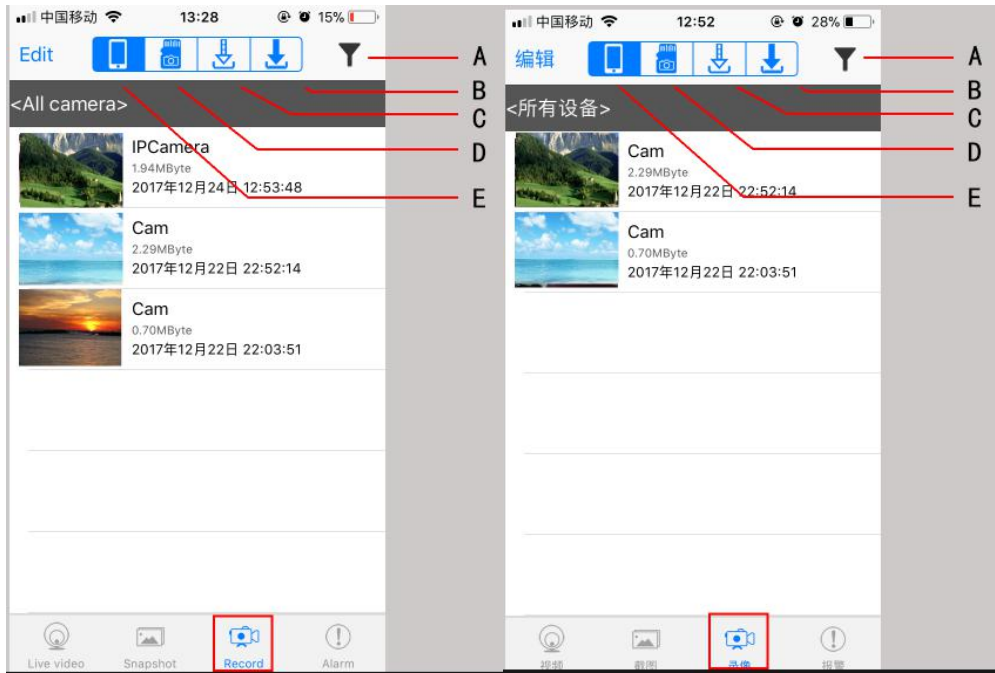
中国移动 13:28 15%

Edit

A
B
C
D
E

<All camera>

IPCamera
1.94MByte
2017年12月24日 12:53:48

Cam
2.29MByte
2017年12月22日 22:52:14

Cam
0.70MByte
2017年12月22日 22:03:51

Live video Snapshot Record Alarm

中国移动 12:52 28%

编辑

A
B
C
D
E

<所有设备>

Cam
2.29MByte
2017年12月22日 22:52:14

Cam
0.70MByte
2017年12月22日 22:03:51

视频 截图 录像 报警